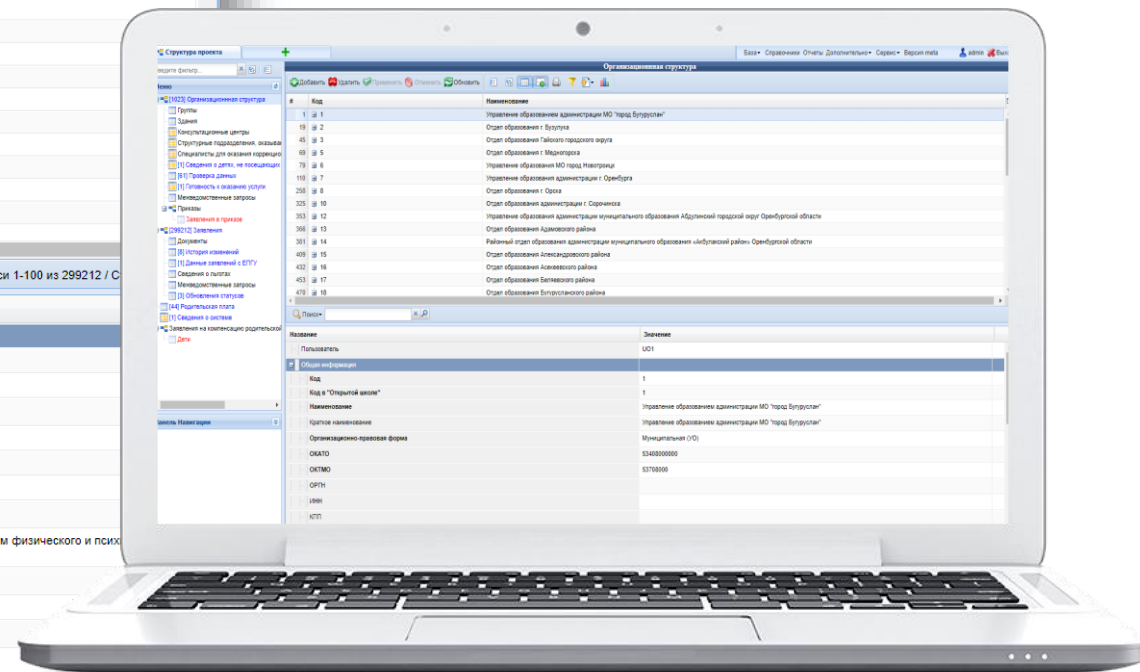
си 1-100 из 299212 / С

м физического и псих

Структура проекта

Введите фильтр...

Меню

[1023] Организационная структура
Группы
Здания
Консультационные центры
Структурные подразделения, оказыва
Специалисты для оказания коррекцио
[1] Сведения о детях, не посещающих
[61] Проверка данных
[1] Готовность к оказанию услуги
Межведомственные запросы
Приказы
Заявления в приказе
[299212] Заявления
Документы
[6] История изменений
[1] Данные заявлений с ЕПГУ
Сведения о льготах
Межведомственные запросы
[3] Обновления статусов
[44] Родительская плата
[1] Сведения о системе
Заявления на компенсацию родительской
Дети

Панель Навигации

База Справочники Отчеты Дополнительно Сервис Версия meta admin Вых

Организационная структура

Добавить Удалить Применить Отменить Обновить

| # | Код | Наименование |
|---|---|---|
| 1 | 1 | Управление образованием администрации МО "город Бугуруслан" |
| 19 | 2 | Отдел образования г. Бузулука |
| 45 | 3 | Отдел образования Гайского городского округа |
| 69 | 5 | Отдел образования г. Медногорска |
| 79 | 6 | Управление образования МО город Новотроицк |
| 110 | 7 | Управление образования администрации г. Оренбурга |
| 258 | 8 | Отдел образования г. Орска |
| 325 | 10 | Отдел образования администрации г. Сорочинска |
| 353 | 12 | Отдел образования администрации муниципального образования Абдулинский городской округ Оренбургской области |
| 366 | 13 | Отдел образования Адамовского района |
| 381 | 14 | Районный отдел образования администрации муниципального образования «Акбулакский район» Оренбургской области |
| 409 | 15 | Отдел образования Александровского района |
| 432 | 16 | Отдел образования Асекеевского района |
| 453 | 17 | Отдел образования Беляевского района |
| 478 | 18 | Отдел образования Бугурусланского района |

Поиск

| Название | Значение |
|---|---|
| Пользователь | UO1 |
| Общая информация | |
| Код | 1 |
| Код в "Открытой школе" | 1 |
| Наименование | Управление образованием администрации МО "город Бугуруслан" |
| Краткое наименование | Управление образованием администрации МО "город Бугуруслан" |
| Организационно-правовая форма | Муниципальная (УО) |
| ОКАТО | 53408000000 |
| ОКТМО | 53708000 |
| ОРГН | |
| ИНН | |
| КПП | |